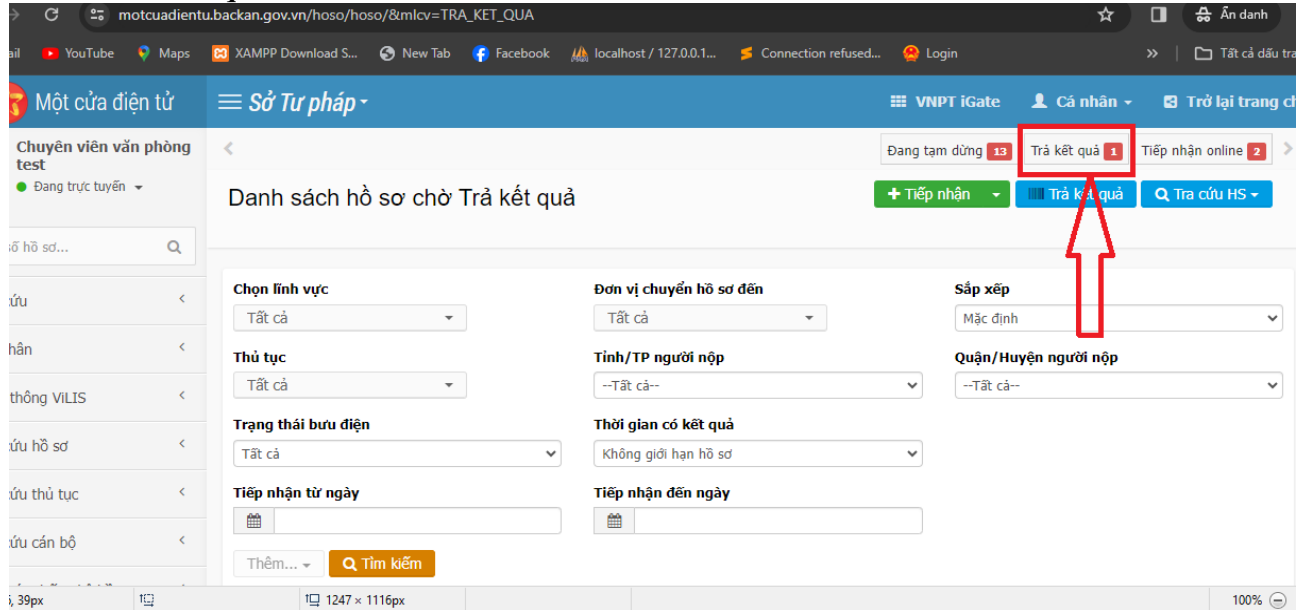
motcuadientu.backan.gov.vn/hoso/hoso/&mlcv=TRA_KET_QUA

Ẩn danh

ail YouTube Maps XAMPP Download S... New Tab Facebook localhost / 127.0.0.1... Connection refused... Login » Tất cả dấu tra

Một cửa điện tử

Sở Tư pháp

VNPT iGate Cá nhân Trở lại trang ch

Chuyên viên văn phòng test

Đang trực tuyến

ố hồ sơ...

ứu

hân

thống ViLIS

ứu hồ sơ

ứu thủ tục

ứu cán bộ

Đang tạm dừng 13 Trả kết quả 1 Tiếp nhận online 2

Danh sách hồ sơ chờ Trả kết quả

Tiếp nhận Trả kết quả Tra cứu HS

Chọn lĩnh vực
Tất cả

Đơn vị chuyển hồ sơ đến
Tất cả

Sắp xếp
Mặc định

Thủ tục
Tất cả

Tỉnh/TP người nộp
--Tất cả--

Quận/Huyện người nộp
--Tất cả--

Trạng thái bưu điện
Tất cả

Thời gian có kết quả
Không giới hạn hồ sơ

Tiếp nhận từ ngày

Tiếp nhận đến ngày

Thêm... Tìm kiếm

, 39px 1247 × 1116px 100%